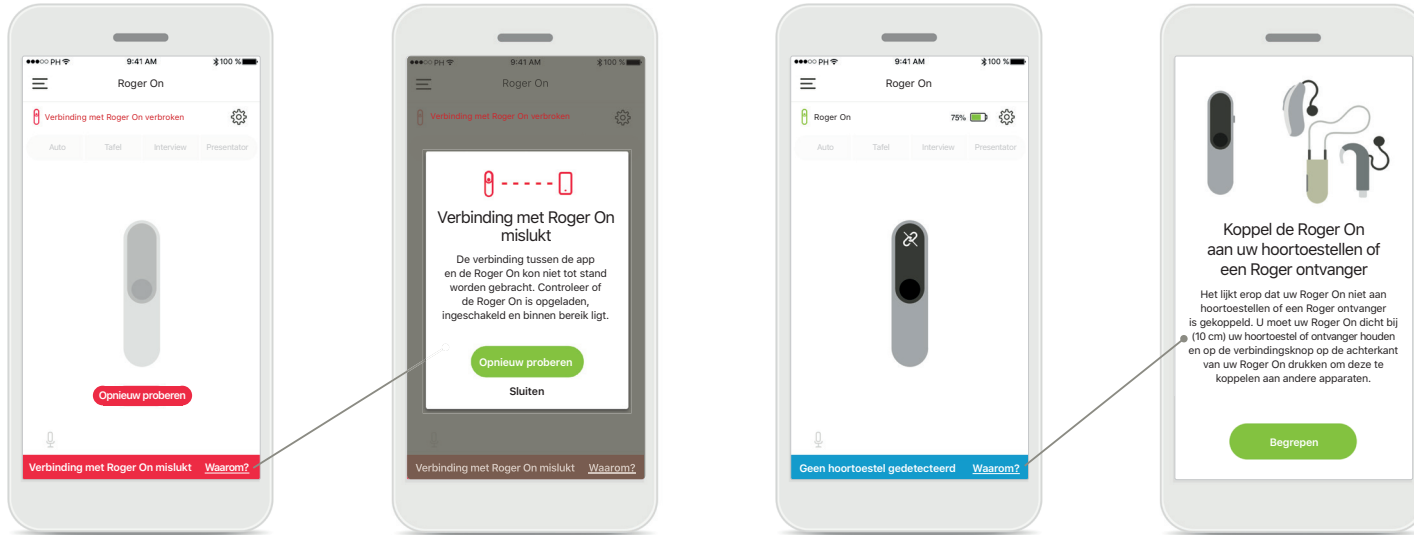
PH 9:41 AM 100 %

Roger On

Verbinding met Roger On verbroken

Auto Tafel Interview Presentator

Opnieuw proberen

Verbinding met Roger On mislukt Waarom?

PH 9:41 AM 100 %

Roger On

Verbinding met Roger On verbroken

Verbinding met Roger On mislukt

De verbinding tussen de app en de Roger On kon niet tot stand worden gebracht. Controleer of de Roger On is opgeladen, ingeschakeld en binnen bereik ligt.

Opnieuw proberen

Sluiten

Verbinding met Roger On mislukt Waarom?

PH 9:41 AM 100 %

Roger On

Roger On 75%

Auto Tafel Interview Presentator

Geen hoortoestel gedetecteerd Waarom?

Koppel de Roger On aan uw hoortoestellen of een Roger ontvanger

Het lijkt erop dat uw Roger On niet aan hoortoestellen of een Roger ontvanger is gekoppeld. U moet uw Roger On dicht bij (10 cm) uw hoortoestel of ontvanger houden en op de verbindingsknop op de achterkant van uw Roger On drukken om deze te koppelen aan andere apparaten.

Begrepen